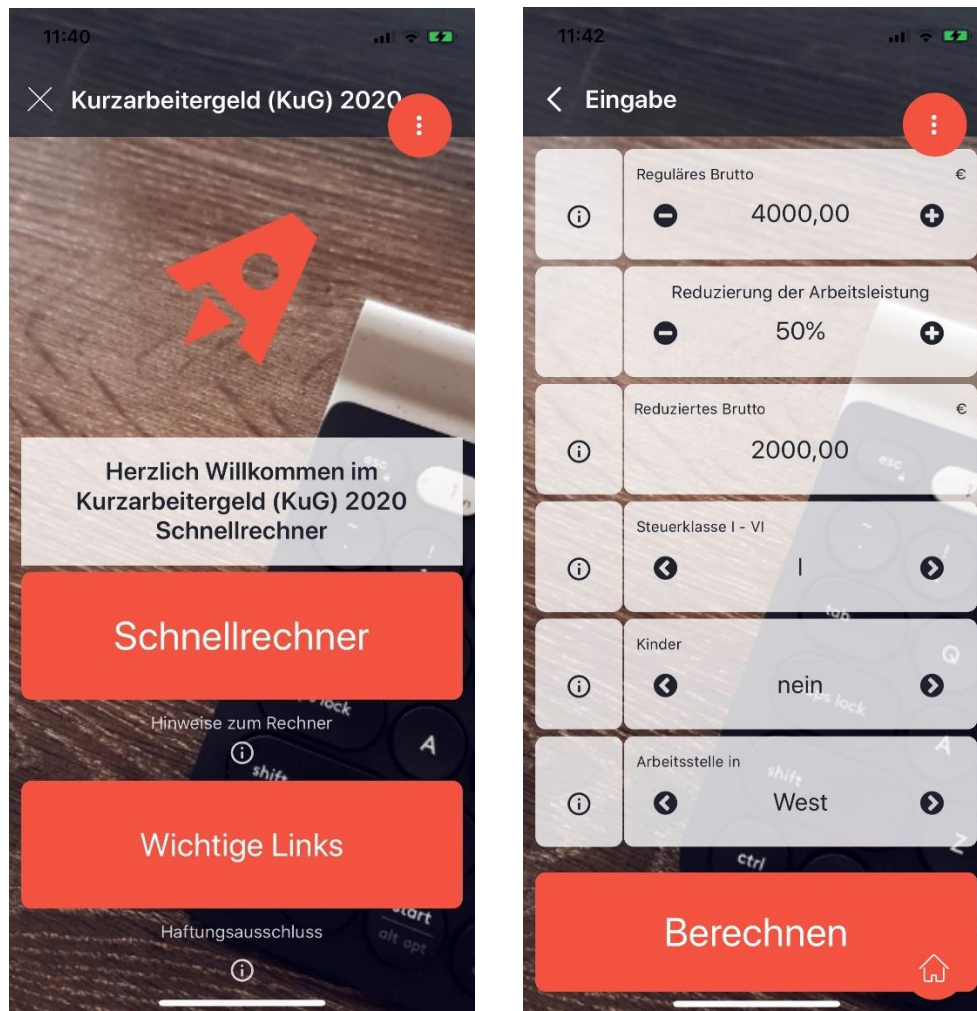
11:40

Kurzarbeitergeld (KuG) 2020

Herzlich Willkommen im Kurzarbeitergeld (KuG) 2020 Schnellrechner

Schnellrechner

Hinweise zum Rechner

Wichtige Links

Haftungsausschluss

11:42

Eingabe

Reguläres Brutto €
4000,00

Reduzierung der Arbeitsleistung
50%

Reduziertes Brutto €
2000,00

Steuerklasse I - VI
I

Kinder
nein

Arbeitsstelle in
West

Berechnen